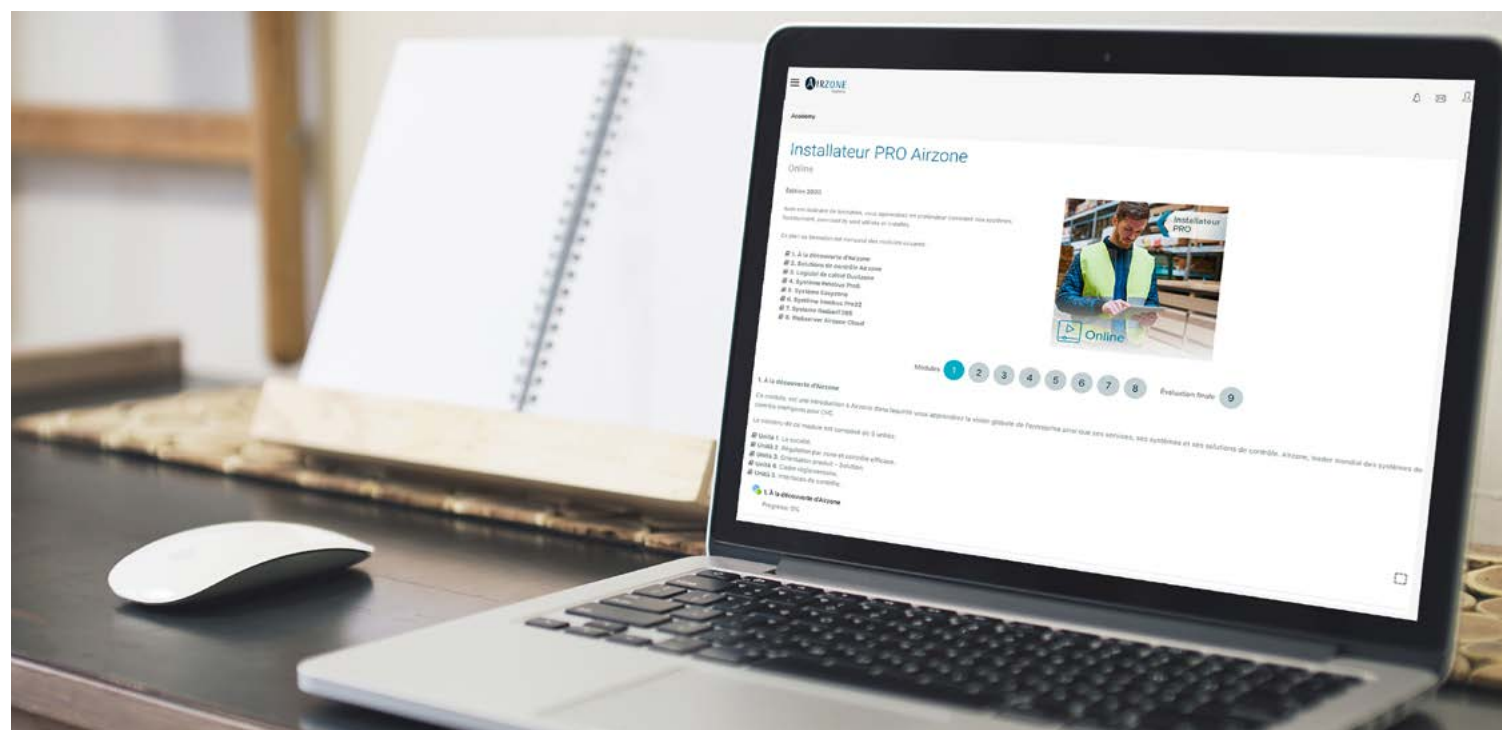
AIRZONE

Academy

Installateur PRO Airzone

Online

Édition 2023

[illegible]

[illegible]

1. À la découverte d'Airzone
2. Solutions de contrôle Airzone
3. Logiciel de calcul Duclzone
4. Système Flexa
5. Système Easyzone
6. Système Innobus Pro32
7. Système Radian
8. Webserver Airzone Cloud

Installateur PRO

Online

Modules 1 2 3 4 5 6 7 8 Évaluation finale 9

1. À la découverte d'Airzone

Ce module, est une introduction à Airzone dans laquelle vous apprendrez la vision globale de l'entreprise ainsi que ses services, ses systèmes et ses solutions de contrôle. Airzone, leader mondial des systèmes de contrôle intelligents pour CVC.

Le contenu de ce module est composé de 5 unités:

Unité 1. La société.
Unité 2. Régulation par zone et contrôle efficace.
Unité 3. Orientation produit – Solution.
Unité 4. Cadre réglementaire.
Unité 5. Interfaces de contrôle.

1. À la découverte d'Airzone
Progress: 0%